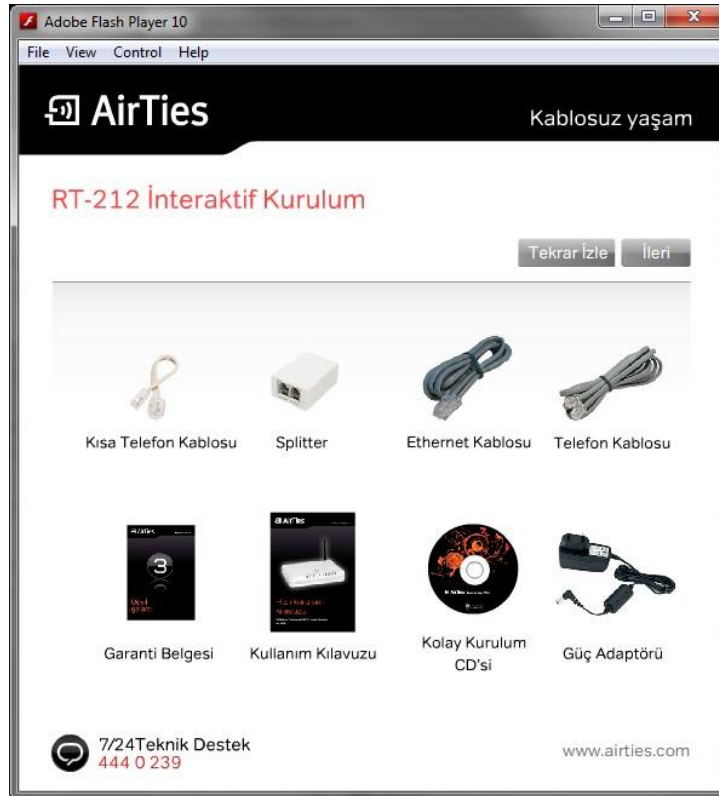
Adobe Flash Player 10

File View Control Help

AirTies

Kablosuz yaşam

RT-212 İnteraktif Kurulum

Tekrar İzle İleri

Kısa Telefon Kablosu

Splitter

Ethernet Kablosu

Telefon Kablosu

Garanti Belgesi

Kullanım Kılavuzu

Kolay Kurulum CD'si

Güç Adaptörü

7/24Teknik Destek
444 0 239

www.airties.com